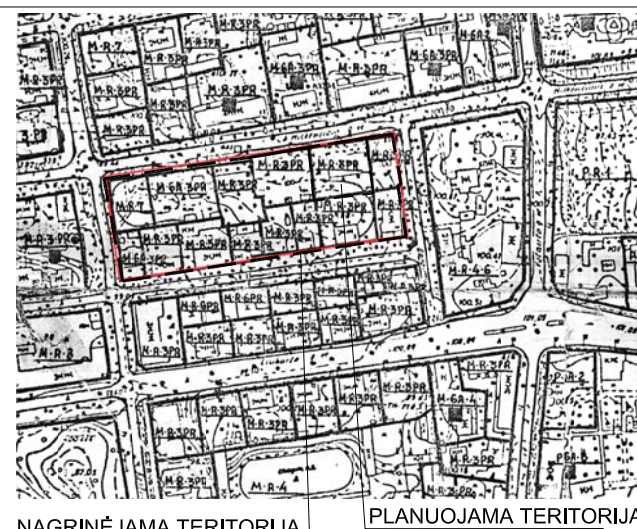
M-R-7
M-R-3PR
M-6A-3PR
M-R-3PR
M-6A2
M-R-3PR
M-R-3PR
M-R-3PR
M-6A-3PR
M-R-3PR
M-R-3PR
M-R-3PR
M-R-7
M-R-3PR
M-R-3PR
M-R-3PR
M-R-3PR
M-R-3PR
M-6A-3PR
M-R-3PR
M-R-3PR
M-R-3PR
M-R-3PR
M-6-3PR
P-R-1
M-R-4-6
M-R-8
M-R-6PR
M-R-6PR
M-R-3PR
M-R-3PR
M-R-3PR
M-R-3PR
M-R-3PR
M-R-3PR
M-R-3PR
M-R-3PR
M-R-3PR
M-R-3PR
M-R-3PR
M-R-3PR
M-6A-4
P-M-2
P6A-6
M-R-4
NAGRINĖJAMA TERITORIJA
PLANUOJAMA TERITORIJA